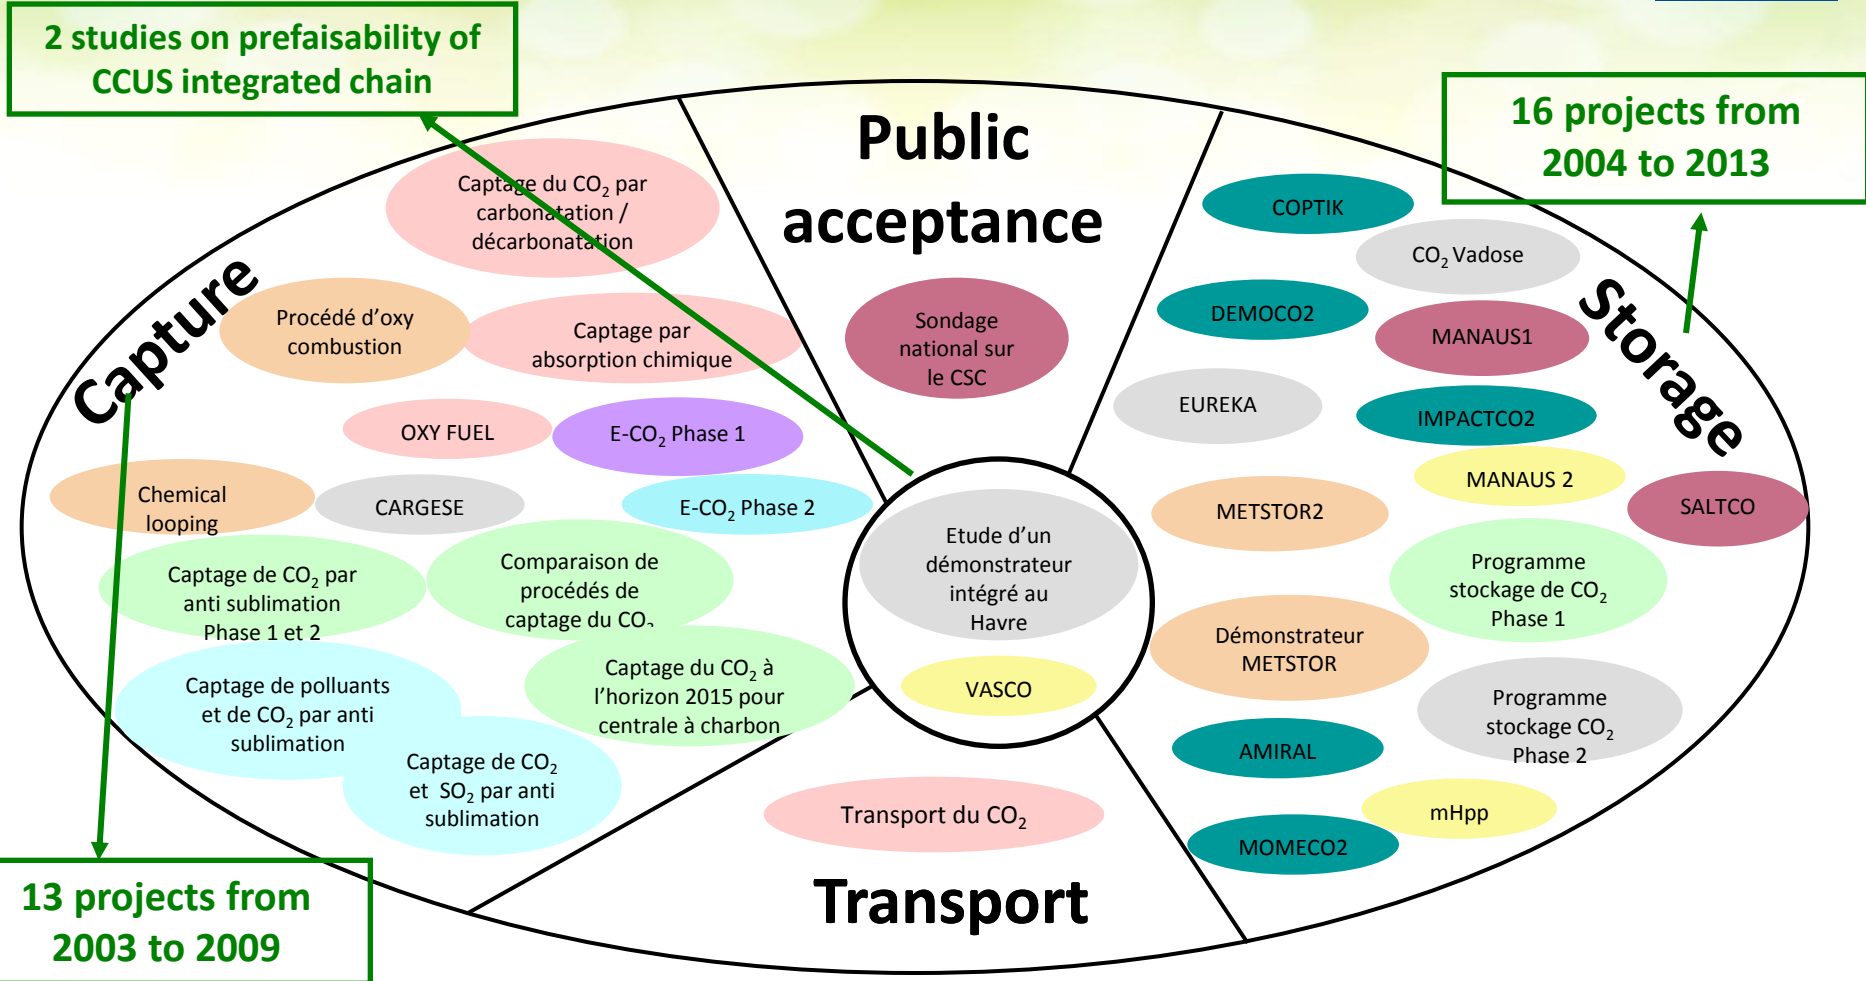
2 studies on prefaisability of CCUS integrated chain

Public acceptance

16 projects from 2004 to 2013

Capture

Captage du $CO_2$ par carbonatation / décarbonatation

Procédé d'oxy combustion

Captage par absorption chimique

OXY FUEL

E-$CO_2$ Phase 1

Chemical looping

CARGESE

E-$CO_2$ Phase 2

Captage de $CO_2$ par anti sublimation Phase 1 et 2

Comparaison de procédés de captage du $CO_2$

Captage du $CO_2$ à l'horizon 2015 pour centrale à charbon

Captage de polluants et de $CO_2$ par anti sublimation

Captage de $CO_2$ et $SO_2$ par anti sublimation

Sondage national sur le CSC

Etude d'un démonstrateur intégré au Havre

VASCO

Transport du $CO_2$

Transport

Storage

COPTIK

$CO_2$ Vadose

DEMOCO2

MANAUS1

EUREKA

IMPACTCO2

MANAUS 2

SALTCO

METSTOR2

Programme stockage de $CO_2$ Phase 1

Démonstrateur METSTOR

Programme stockage $CO_2$ Phase 2

AMIRAL

mHpp

MOMECO2

13 projects from 2003 to 2009